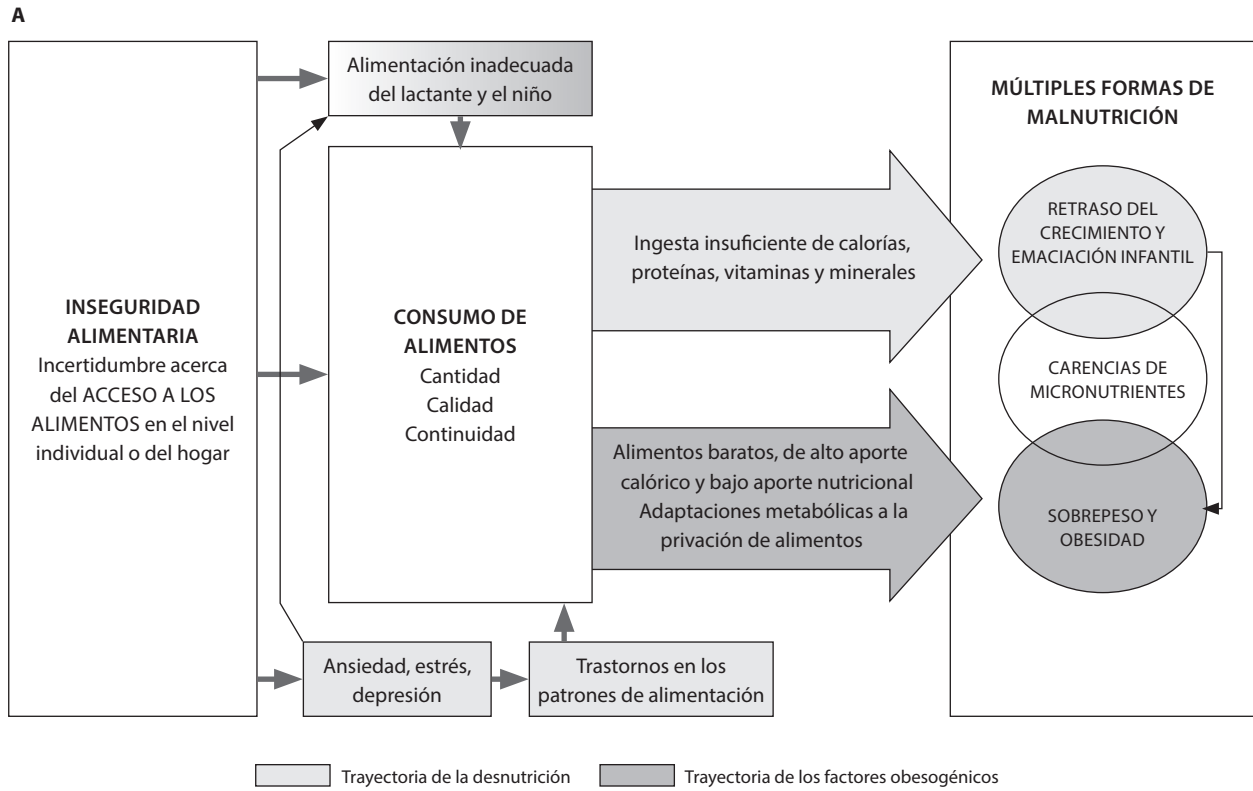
A

INSEGURIDAD ALIMENTARIA
Incertidumbre acerca del ACCESO A LOS ALIMENTOS en el nivel individual o del hogar

Alimentación inadecuada del lactante y el niño

CONSUMO DE ALIMENTOS
Cantidad
Calidad
Continuidad

Ingesta insuficiente de calorías, proteínas, vitaminas y minerales

Alimentos baratos, de alto aporte calórico y bajo aporte nutricional
Adaptaciones metabólicas a la privación de alimentos

Ansiedad, estrés, depresión

Trastornos en los patrones de alimentación

MÚLTIPLES FORMAS DE MALNUTRICIÓN

RETRASO DEL CRECIMIENTO Y EMACIACIÓN INFANTIL

CARENCIAS DE MICRONUTRIENTES

SOBREPESO Y OBESIDAD

Trayectoria de la desnutrición
Trayectoria de los factores obesogénicos